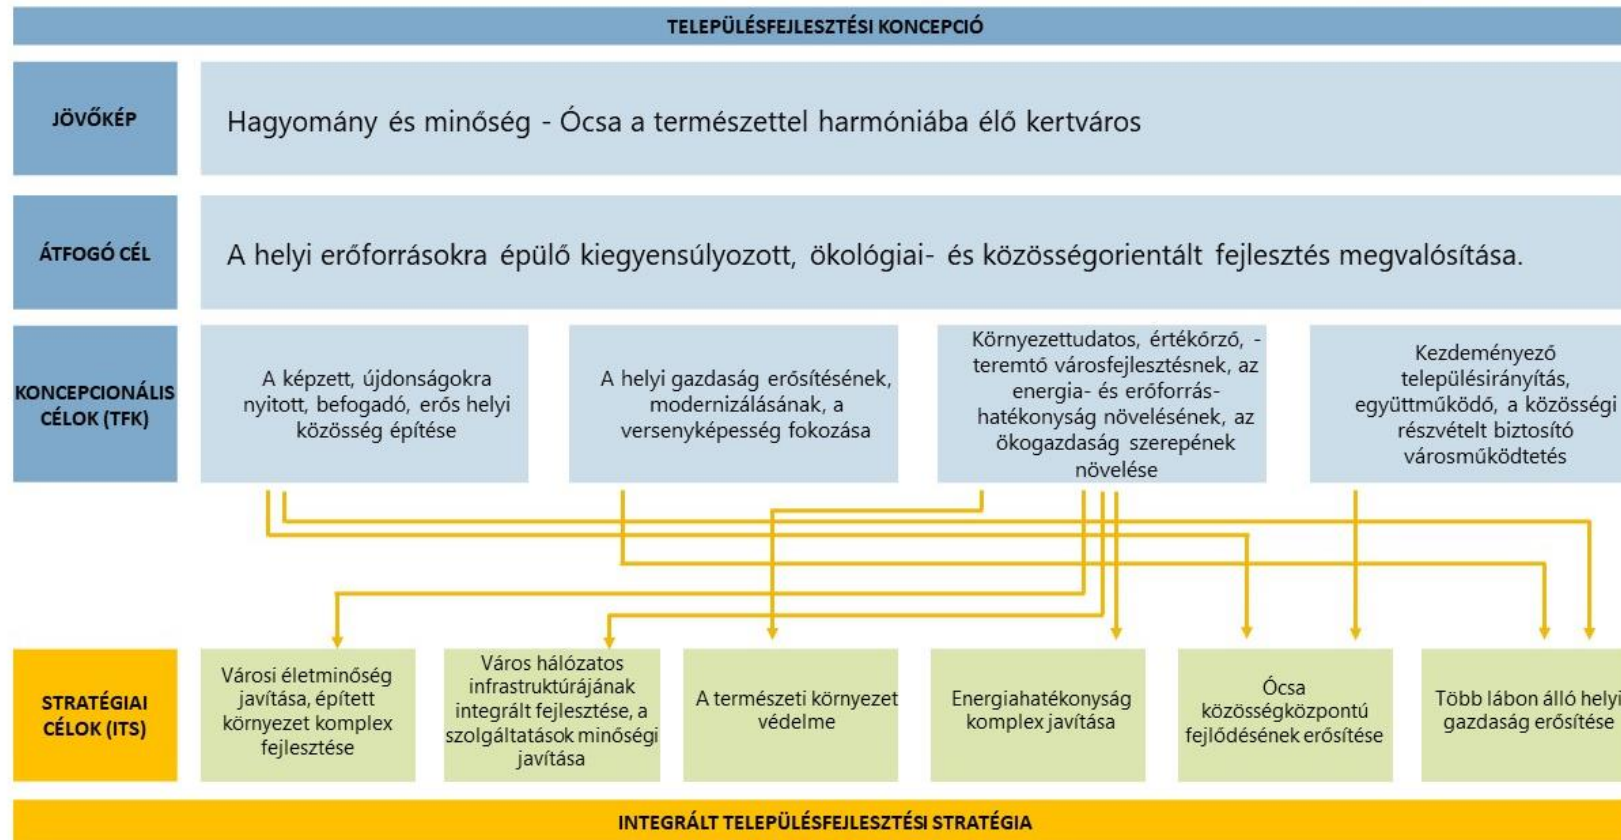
TELEPÜLÉSFEJLESZTÉSI KONCEPCIÓ

JÖVŐKÉP

Hagyomány és minőség - Ócsa a természettel harmóniába élő kertváros

ÁTFOGÓ CÉL

A helyi erőforrásokra épülő kiegyensúlyozott, ökológiai- és közösségorientált fejlesztés megvalósítása.

KONCEPCIONÁLIS CÉLOK (TFK)

A képzett, újdonságokra nyitott, befogadó, erős helyi közösség építése

A helyi gazdaság erősítésének, modernizálásának, a versenyképesség fokozása

Környezettudatos, értékőrző, -teremtő városfejlesztésnek, az energia- és erőforrás-hatékonyság növelésének, az ökogazdaság szerepének növelése

Kezdeményező településirányítás, együttműködő, a közösségi részvételt biztosító városműködtetés

STRATÉGIAI CÉLOK (ITS)

Városi életminőség javítása, épített környezet komplex fejlesztése

Város hálózatos infrastruktúrájának integrált fejlesztése, a szolgáltatások minőségi javítása

A természeti környezet védelme

Energiahatékonyság komplex javítása

Ócsa közösségközpontú fejlődésének erősítése

Több lábon álló helyi gazdaság erősítése

INTEGRÁLT TELEPÜLÉSFEJLESZTÉSI STRATÉGIA